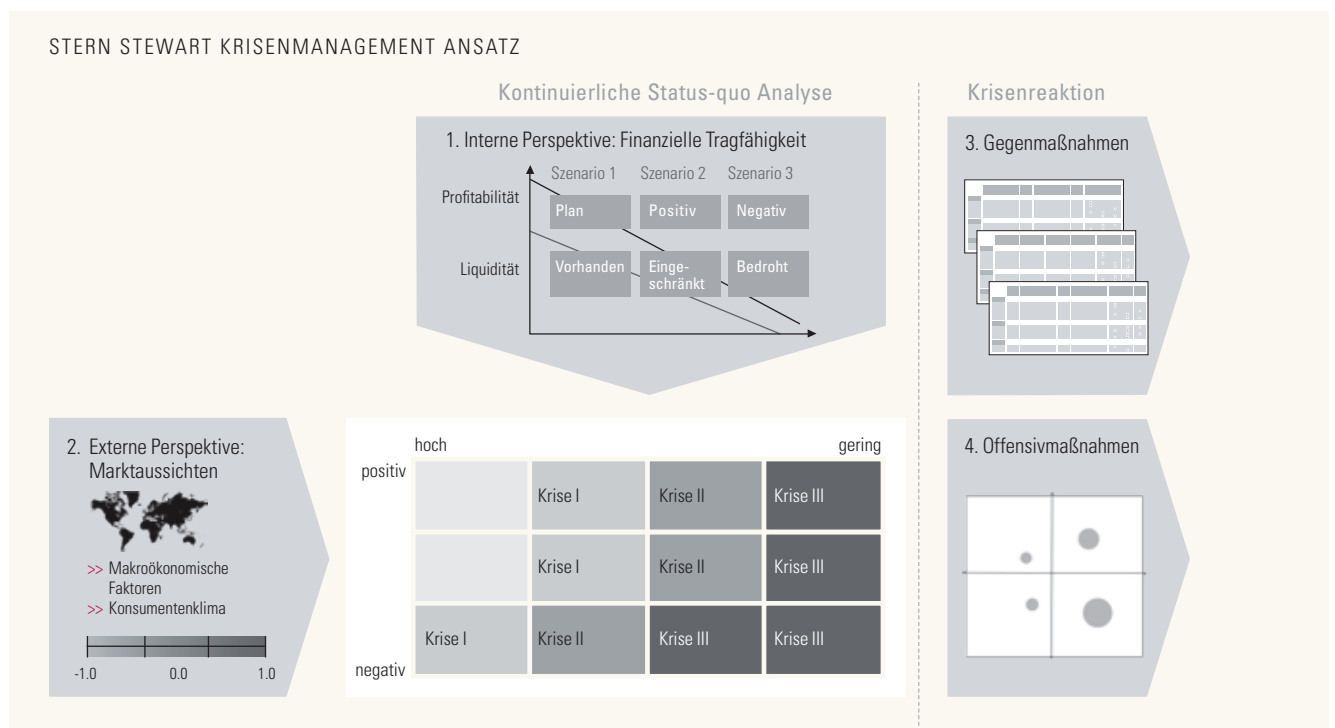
STERN STEWART KRISENMANAGEMENT ANSATZ

Kontinuierliche Status-quo Analyse

1. Interne Perspektive: Finanzielle Tragfähigkeit

Szenario 1 Szenario 2 Szenario 3

Profitabilität

Plan

Positiv

Negativ

Liquidität

Vorhanden

Eingeschränkt

Bedroht

Krisenreaktion

3. Gegenmaßnahmen

2. Externe Perspektive: Marktaussichten

>> Makroökonomische Faktoren
>> Konsumentenklima

-1.0 0.0 1.0

hoch gering

positiv

negativ

| | | | |
|---|---|---|---|
| | Krise I | Krise II | Krise III |
| | Krise I | Krise II | Krise III |
| Krise I | Krise II | Krise III | Krise III |

4. Offensivmaßnahmen